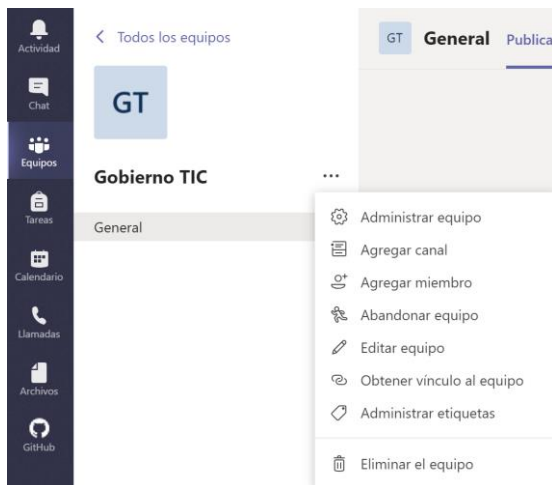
Actividad
Chat
Equipos
Tareas
Calendario
Llamadas
Archivos
GitHub

< Todos los equipos

GT

Gobierno TIC ...

General

GT General Publica

Administrar equipo
Agregar canal
Agregar miembro
Abandonar equipo
Editar equipo
Obtener vínculo al equipo
Administrar etiquetas
Eliminar el equipo